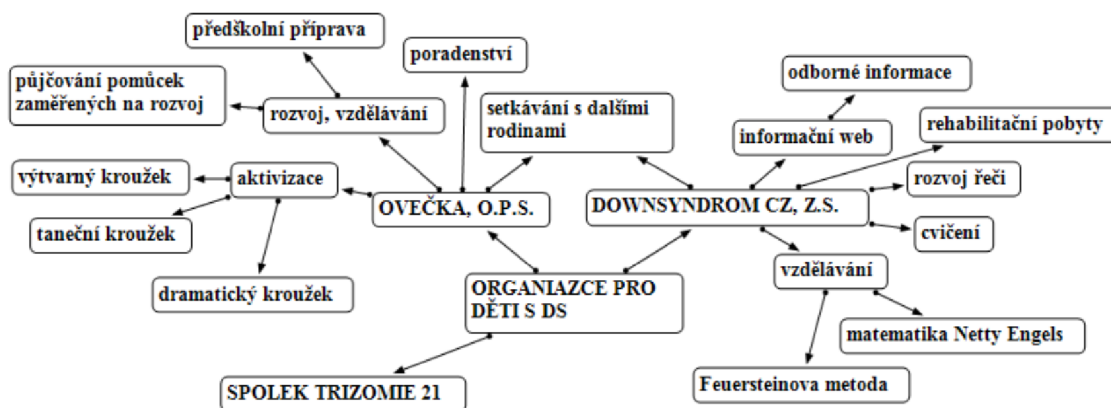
předškolní příprava

poradenství

půjčování pomůcek zaměřených na rozvoj

rozvoj, vzdělávání

setkávání s dalšími rodinami

odborné informace

informační web

rehabilitační pobyty

výtvarný kroužek

aktivizace

taneční kroužek

OVEČKA, O.P.S.

DOWNSYNDROM CZ, Z.S.

rozvoj řeči

cvičení

dramatický kroužek

ORGANIAZCE PRO DĚTI S DS

vzdělávání

matematika Netty Engels

Feuersteinova metoda

SPOLEK TRIZOMIE 21